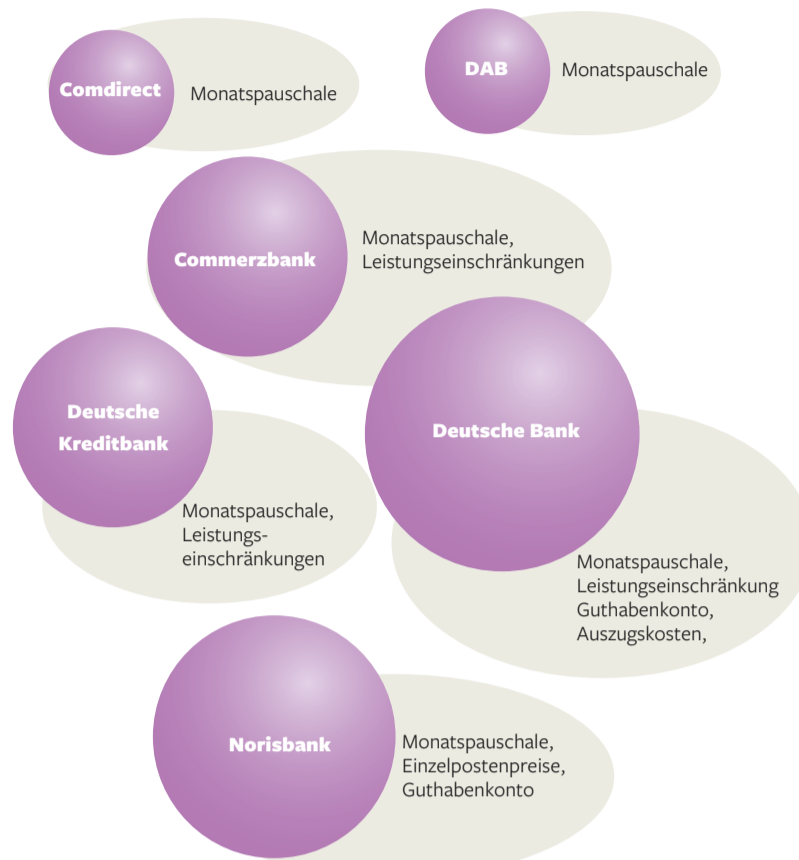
Comdirect
Monatspauschale

DAB
Monatspauschale

Commerzbank
Monatspauschale, Leistungseinschränkungen

Deutsche Kreditbank
Monatspauschale, Leistungseinschränkungen

Deutsche Bank
Monatspauschale, Leistungseinschränkung Guthabenkonto, Auszugskosten,

Norisbank
Monatspauschale, Einzelpostenpreise, Guthabenkonto